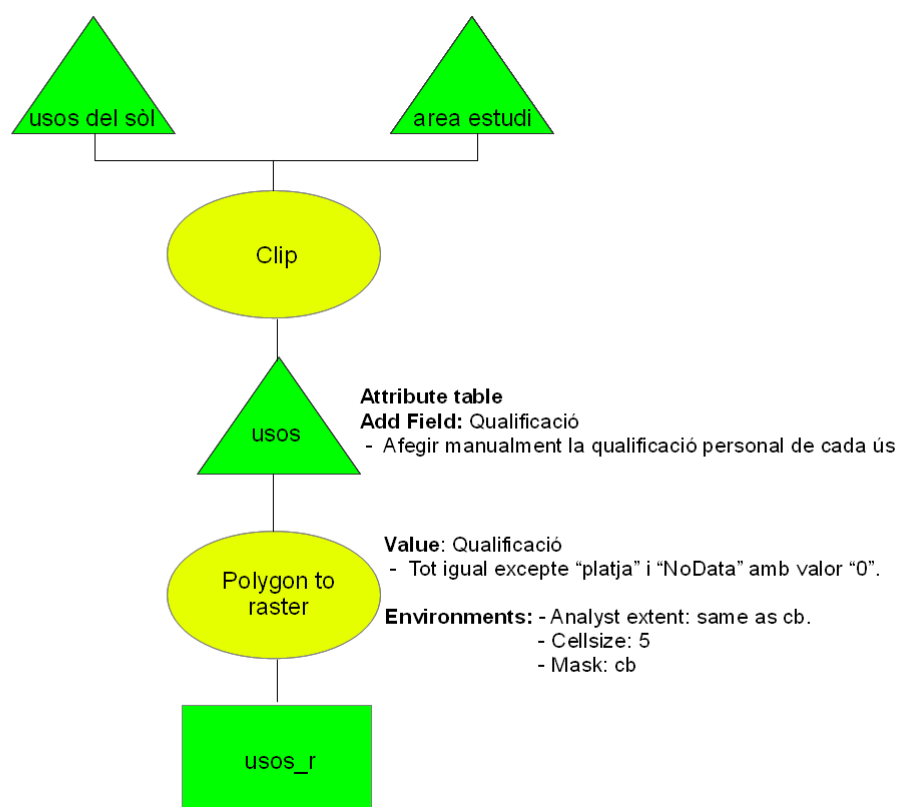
usos del sòl

area estudi

Clip

usos

Attribute table
Add Field: Qualificació
- Afegir manualment la qualificació personal de cada ús

Polygon to raster

Value: Qualificació
- Tot igual excepte “platja” i “NoData” amb valor “0”.

Environments: - Analyst extent: same as cb.
- Cellsize: 5
- Mask: cb

usos_r